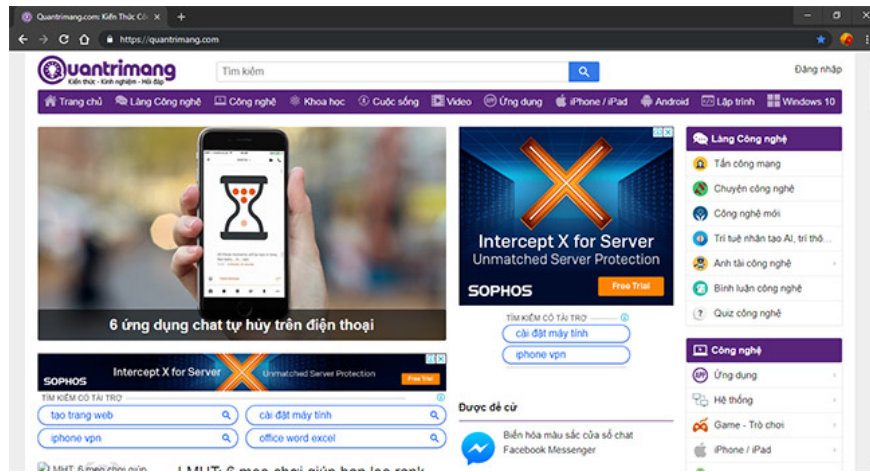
Quantrimang.com: Kiến Thức Cô ×
https://quantrimang.com

Quantrimang
Kiến thức - Kinh nghiệm - Hỏi Đáp

Tìm kiếm

Đăng nhập

Trang chủ | Làng Công nghệ | Công nghệ | Khoa học | Cuộc sống | Video | Ứng dụng | iPhone / iPad | Android | Lập trình | Windows 10

6 ứng dụng chat tự hủy trên điện thoại

Intercept X for Server
Unmatched Server Protection
SOPHOS
Free Trial

TÌM KIẾM CÓ TÀI TRỢ
cài đặt máy tính
iphone vpn

SOPHOS Intercept X for Server Unmatched Server Protection Free Trial

TÌM KIẾM CÓ TÀI TRỢ
tạo trang web
cài đặt máy tính
iphone vpn
office word excel

Được đề cử
Biến hóa màu sắc của sổ chat Facebook Messenger

LMHT: 6 mẹo chơi giúp bạn leo rank
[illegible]

Làng Công nghệ
Tấn công mạng
Chuyện công nghệ
Công nghệ mới
Trí tuệ nhân tạo AI, trí thô...
Anh tài công nghệ
Bình luận công nghệ
Quiz công nghệ

Công nghệ
Ứng dụng
Hệ thống
Game - Trò chơi
iPhone / iPad